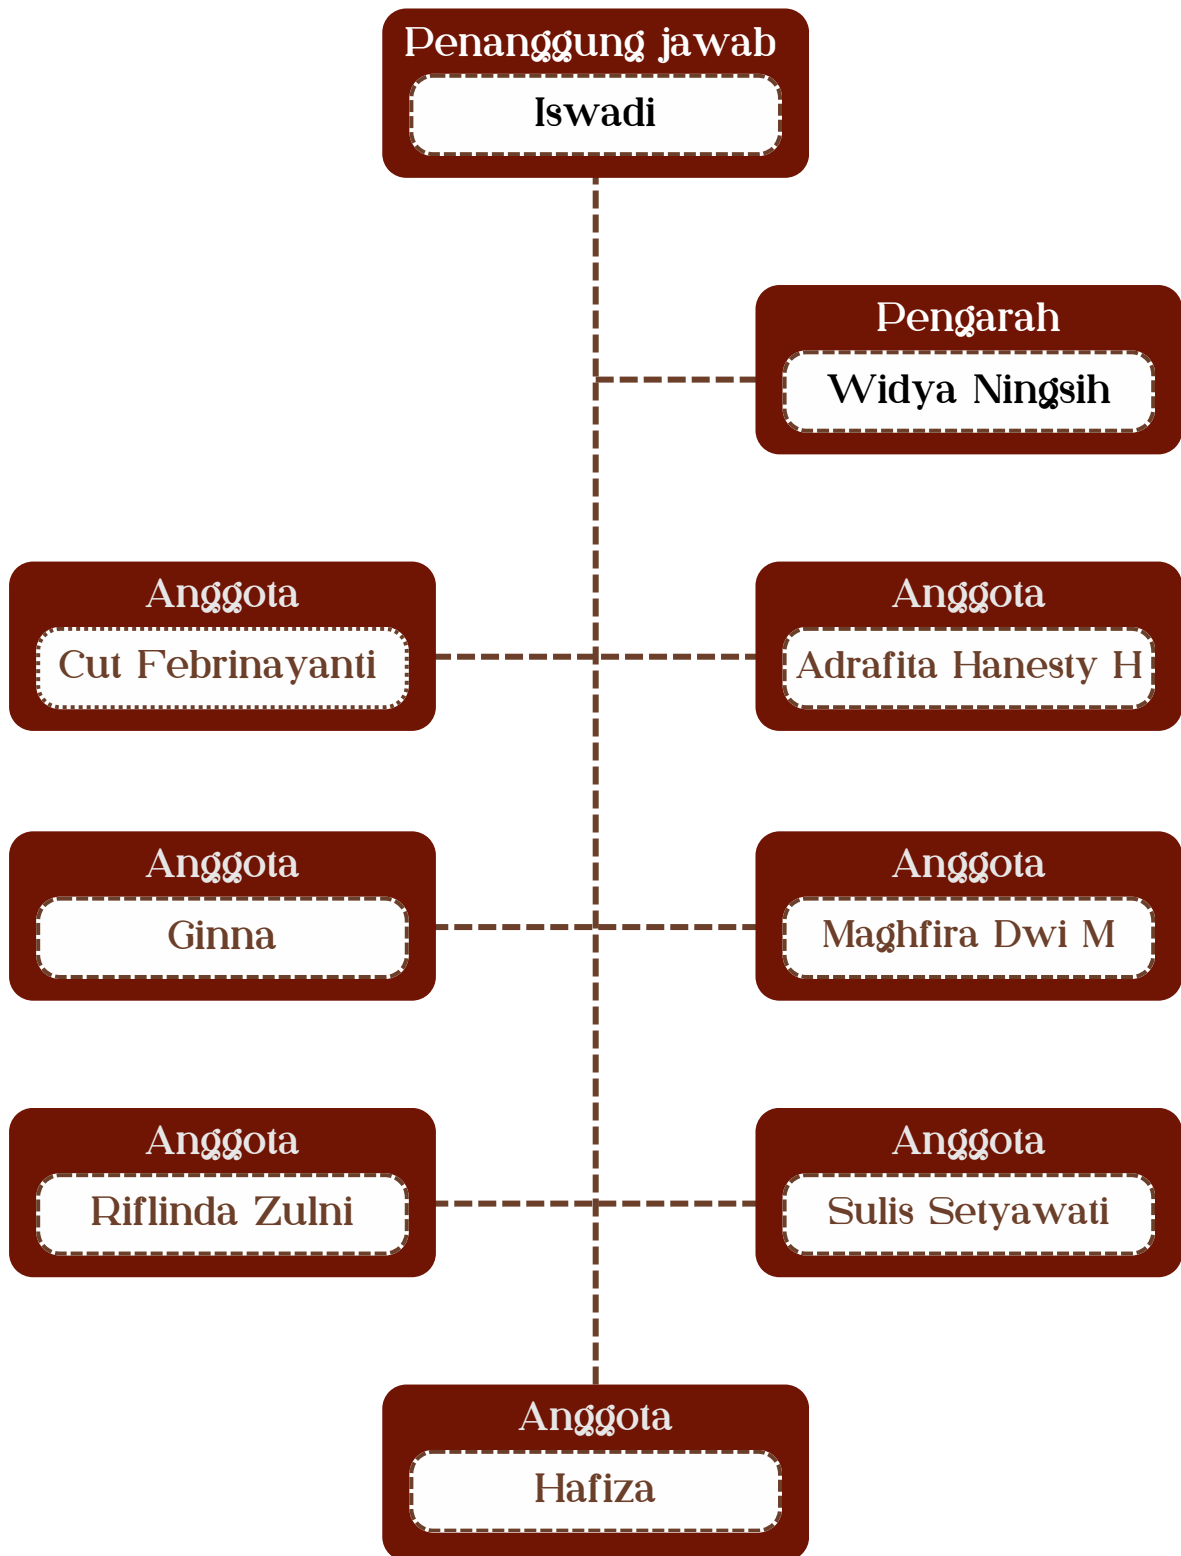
Penanggung jawab
Iswadi

Pengarah
Widya Ningsih

Anggota
Cut Febrinayanti

Anggota
Adrafita Hanesty H

Anggota
Ginna

Anggota
Maghfira Dwi M

Anggota
Riflinda Zulni

Anggota
Sulis Setyawati

Anggota
Hafiza